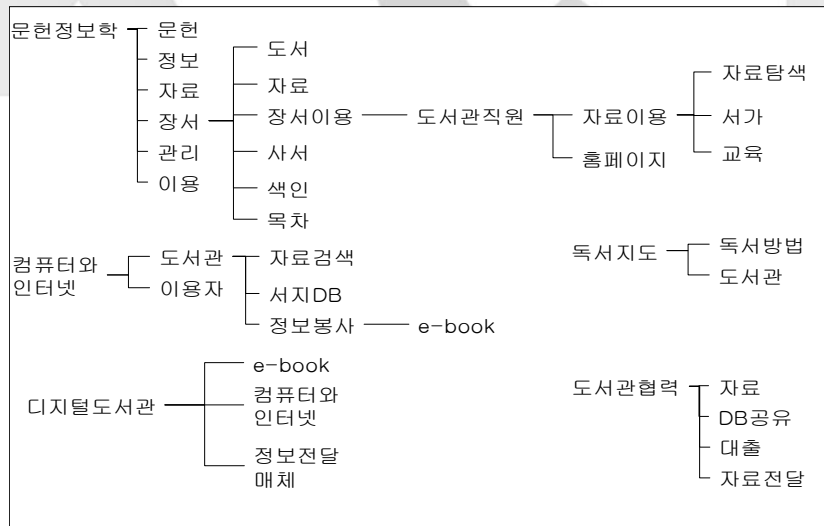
문헌정보학
문헌
정보
자료
장서
관리
이용

도서
자료
장서이용
사서
색인
목차

도서관직원

자료이용
홈페이지

자료탐색
서가
교육

컴퓨터와 인터넷
도서관
이용자

자료검색
서지DB
정보봉사

e-book

독서지도
독서방법
도서관

디지털도서관
e-book
컴퓨터와 인터넷
정보전달 매체

도서관협력
자료
DB공유
대출
자료전달